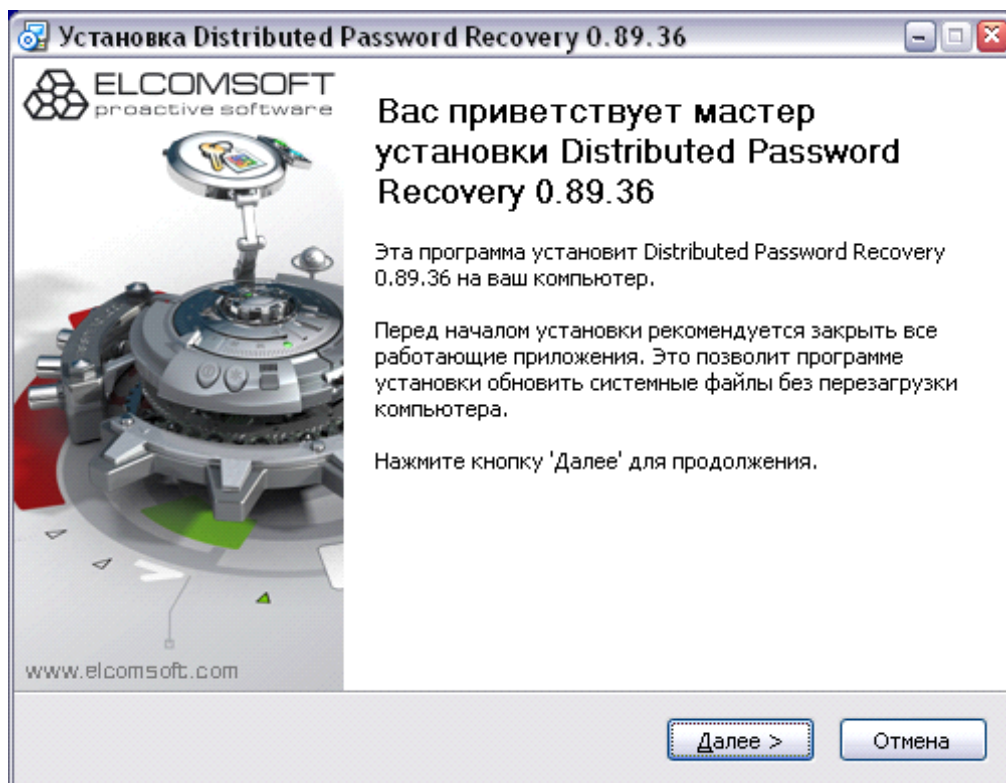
Установка Distributed Password Recovery 0.89.36

ELCOMSOFT
proactive software

Вас приветствует мастер установки Distributed Password Recovery 0.89.36

Эта программа установит Distributed Password Recovery 0.89.36 на ваш компьютер.

Перед началом установки рекомендуется закрыть все работающие приложения. Это позволит программе установки обновить системные файлы без перезагрузки компьютера.

Нажмите кнопку 'Далее' для продолжения.

www.elcomsoft.com

Далее >
Отмена